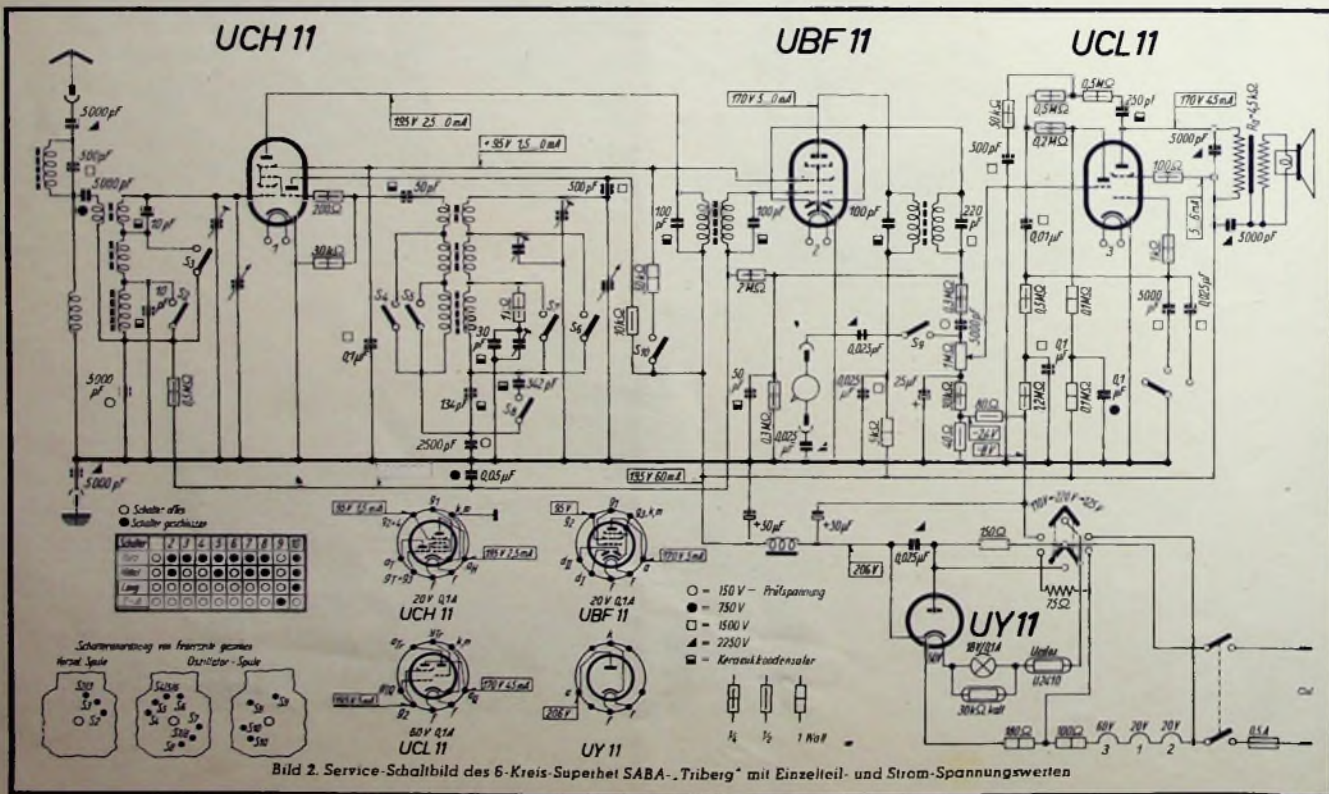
UCH 11

UBF 11

UCL 11

5000 pF

500 pF

5000 pF

10 pF

10 pF

S1

S2

5000 pF

0,1 MΩ

5000 pF

200 Ω

30 kΩ

195 V 2,5 0 mA

+ 95 V 1,5 0 mA

50 pF

500 pF

S4

S5

S7

S6

0,1 μF

30 pF

134 pF

342 pF

S8

2500 pF

0,05 μF

S10

10 kΩ

100 pF

100 pF

170 V 5 0 mA

100 pF

220 pF

7 MΩ

50 pF

0,3 MΩ

0,025 μF

0,025 μF

S9

0,025 μF

25 μF

1 MΩ

5000 pF

300 Ω

40 Ω

24 V

8 V

500 pF

50 kΩ

0,5 MΩ

0,5 MΩ

0,2 MΩ

250 pF

170 V 45 mA

5000 pF

100 Ω

5,6 nA

5000 pF

0,01 μF

0,5 MΩ

0,1 MΩ

2 MΩ

0,1 MΩ

0,1 μF

0,1 μF

5000

0,025 μF

195 V 60 mA

+ 50 μF

+ 30 μF

206 V

0,025 μF

150 Ω

110 V 220 V 125 V

75 Ω

UY 11

18 V 0,1 A

30 kΩ kalt

Urdox U 2410

180 Ω

100 Ω

60 V 3

20 V 1

20 V 2

0,5 A

○ Schalter offen
● Schalter geschlossen

| Schalter | 1 | 2 | 3 | 4 | 5 | 6 | 7 | 8 | 9 | 10 |
|---|---|---|---|---|---|---|---|---|---|---|
| Kurz | | | | | | | | | | |
| Mittel | | | | | | | | | | |
| Lang | | | | | | | | | | |
| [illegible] | | | | | | | | | | |

Schalteranordnung von Frontseite gesehen
Vorkreis Spule
Oszillator-Spule

S1 S2 S3

S4 S5 S6 S7 S8

S9 S10

95 V 1,5 mA

195 V 2,5 mA

20 V 0,1 A
UCH 11

95 V

170 V 5 mA

20 V 0,1 A
UBF 11

190 V 5 mA

170 V 45 mA

50 V 0,1 A
UCL 11

206 V

UY 11

○ = 150 V — Prüfspannung
● = 750 V
□ = 1500 V
◢ = 2250 V
▣ = Keramikkondensator

¼ ½ 1 Watt

Bild 2. Service-Schaltbild des 6-Kreis-Superhet SABA-„Triberg" mit Einzelteil- und Strom-Spannungswerten